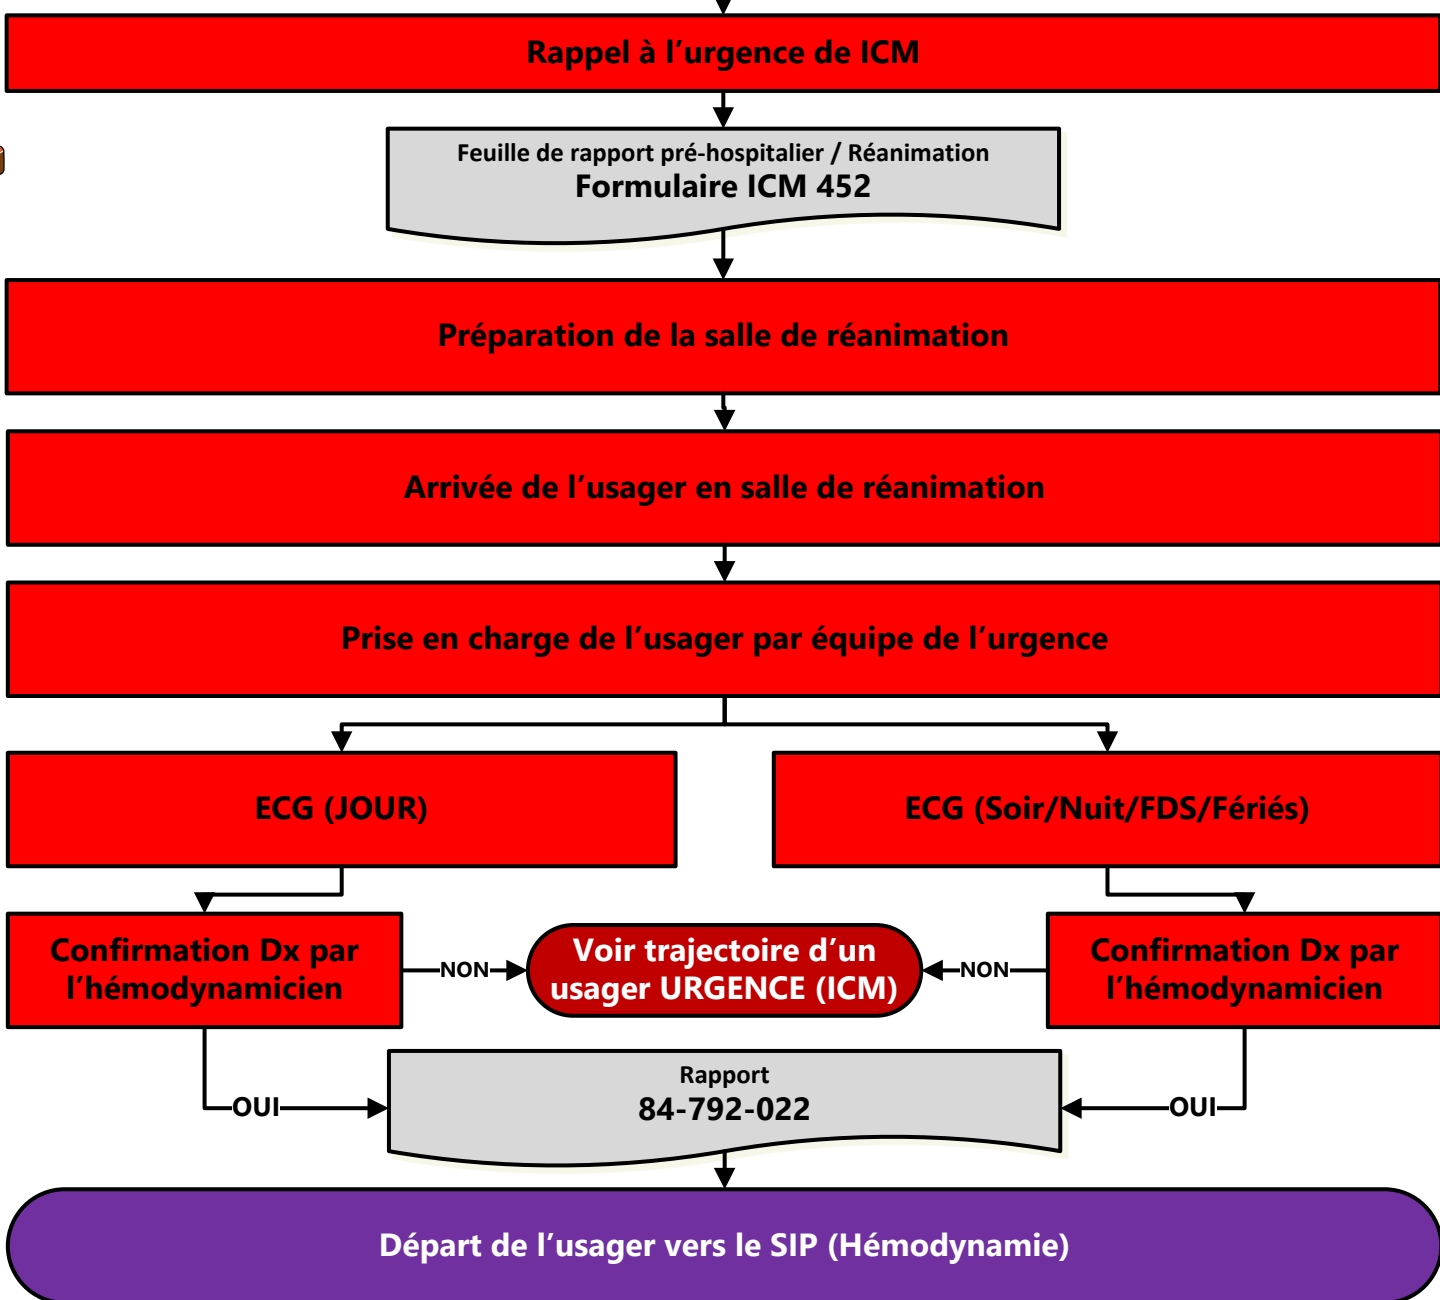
Rappel à l’urgence de ICM

Feuille de rapport pré-hospitalier / Réanimation
Formulaire ICM 452

Préparation de la salle de réanimation

Arrivée de l’usager en salle de réanimation

Prise en charge de l’usager par équipe de l’urgence

ECG (JOUR)

ECG (Soir/Nuit/FDS/Fériés)

Confirmation Dx par l’hémodynamicien

NON

Voir trajectoire d’un usager URGENCE (ICM)

NON

Confirmation Dx par l’hémodynamicien

OUI

Rapport
84-792-022

OUI

Départ de l’usager vers le SIP (Hémodynamie)